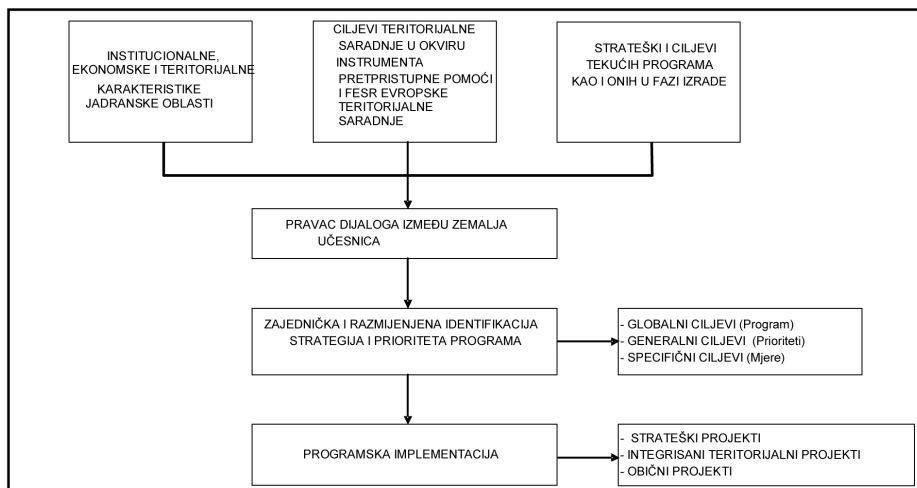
INSTITUCIONALNE, EKONOMSKE I TERITORIJALNE KARAKTERISTIKE JADRANSKE OBLASTI

CILJEVI TERITORIJALNE SARADNJE U OKVIRU INSTRUMENTA PRETPRISTUPNE POMOĆI I FESR EVROPSKE TERITORIJALNE SARADNJE

STRATEŠKI I CILJEVI TEKUĆIH PROGRAMA KAO I ONIH U FAZI IZRADE

PRAVAC DIJALOGA IZMEĐU ZEMALJA UČESNICA

ZAJEDNIČKA I RAZMIJENJENA IDENTIFIKACIJA STRATEGIJA I PRIORITETA PROGRAMA

- GLOBALNI CILJEVI (Program)
- GENERALNI CILJEVI (Prioriteti)
- SPECIFIČNI CILJEVI (Mjere)

PROGRAMSKA IMPLEMENTACIJA

- STRATEŠKI PROJEKTI
- INTEGRISANI TERITORIJALNI PROJEKTI
- OBIČNI PROJEKTI